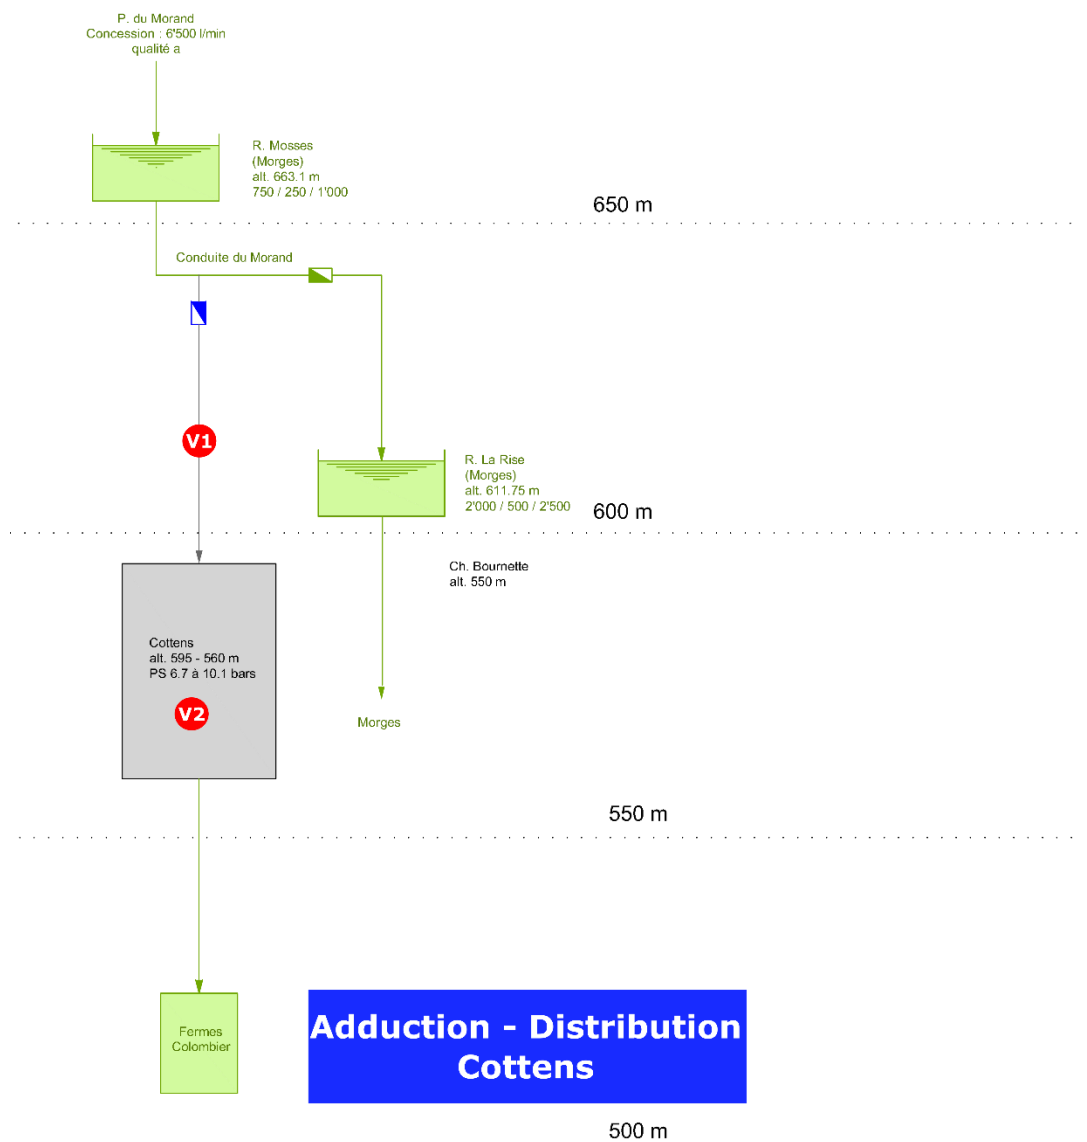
P. du Morand
Concession : 6'500 l/min
qualité a

R. Mosses
(Morges)
alt. 663.1 m
750 / 250 / 1'000

650 m

Conduite du Morand

V1

R. La Rise
(Morges)
alt. 611.75 m
2'000 / 500 / 2'500

600 m

Ch. Bournette
alt. 550 m

Cottens
alt. 595 - 560 m
PS 6.7 à 10.1 bars

V2

Morges

550 m

Fermes
Colombier

Adduction - Distribution
Cottens

500 m